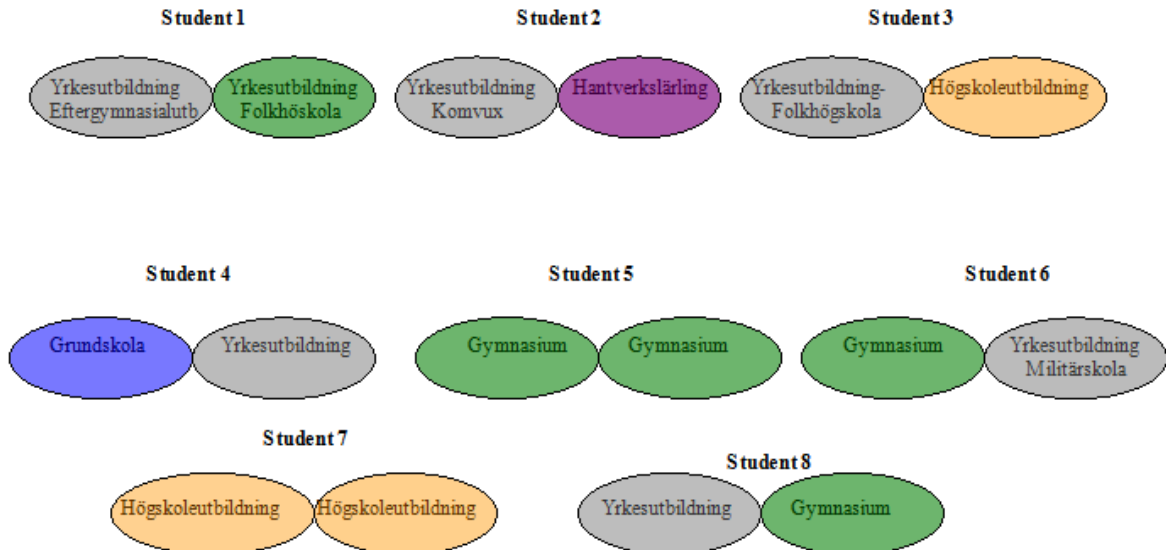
Student 1

Yrkesutbildning Eftergymnasialutb

Yrkesutbildning Folkhöskola

Student 2

Yrkesutbildning Komvux

Hantverkslärling

Student 3

Yrkesutbildning-Folkhögskola

Högskoleutbildning

Student 4

Grundskola

Yrkesutbildning

Student 5

Gymnasium

Gymnasium

Student 6

Gymnasium

Yrkesutbildning Militärskola

Student 7

Högskoleutbildning

Högskoleutbildning

Student 8

Yrkesutbildning

Gymnasium